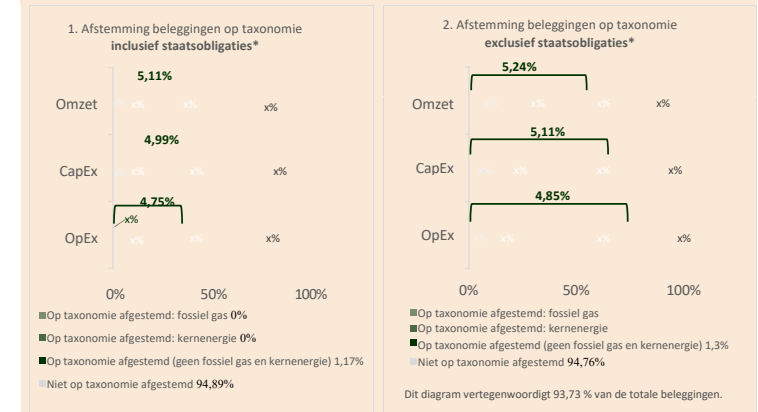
1. Afstemming beleggingen op taxonomie
**inclusief staatsobligaties***

5,11%

Omzet x% x% x%

4,99%

CapEx x% x% x%

4,75%

x%

OpEx x% x% x%

0% 50% 100%

Op taxonomie afgestemd: fossiel gas 0%

Op taxonomie afgestemd: kernenergie 0%

Op taxonomie afgestemd (geen fossiel gas en kernenergie) 1,17%

Niet op taxonomie afgestemd 94,89%

2. Afstemming beleggingen op taxonomie
**exclusief staatsobligaties***

5,24%

Omzet x% x% x%

5,11%

CapEx x% x% x%

4,85%

OpEx x% x% x%

0% 50% 100%

Op taxonomie afgestemd: fossiel gas

Op taxonomie afgestemd: kernenergie

Op taxonomie afgestemd (geen fossiel gas en kernenergie) 1,3%

Niet op taxonomie afgestemd 94,76%

Dit diagram vertegenwoordigt 93,73 % van de totale beleggingen.